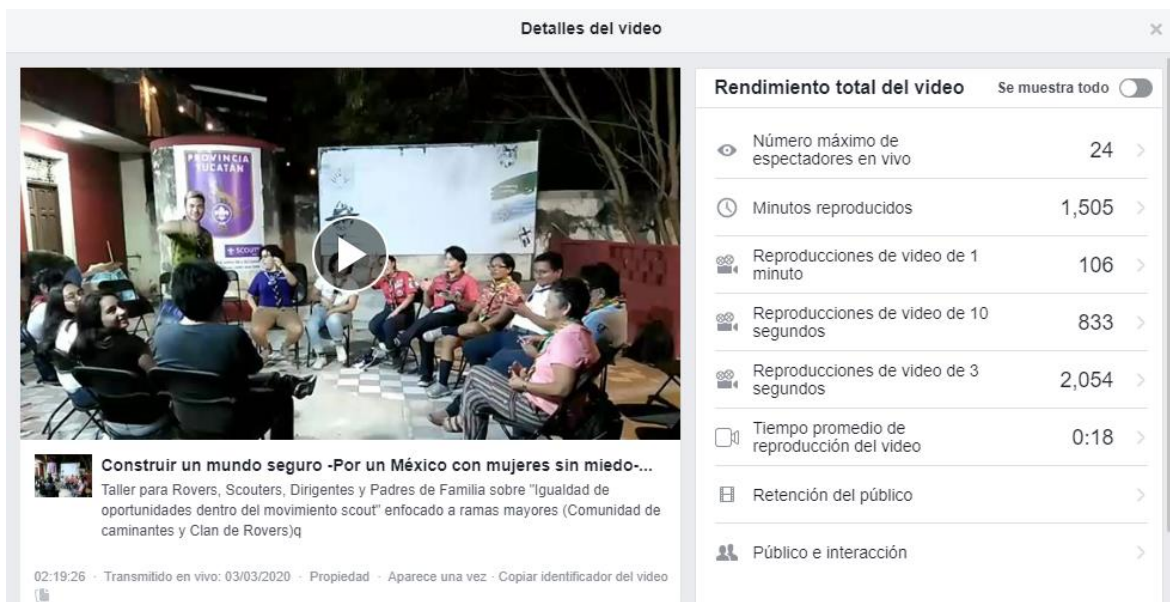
Detalles del video

×

PROVINCIA YUCATÁN

SCOUT

Construir un mundo seguro -Por un México con mujeres sin miedo-...

Taller para Rovers, Scouters, Dirigentes y Padres de Familia sobre "Igualdad de oportunidades dentro del movimiento scout" enfocado a ramas mayores (Comunidad de caminantes y Clan de Rovers)q

02:19:26 · Transmitido en vivo: 03/03/2020 · Propiedad · Aparece una vez · Copiar identificador del video

Rendimiento total del video

Se muestra todo

| | |
|---|---|
| Número máximo de espectadores en vivo | 24 |
| Minutos reproducidos | 1,505 |
| Reproducciones de video de 1 minuto | 106 |
| Reproducciones de video de 10 segundos | 833 |
| Reproducciones de video de 3 segundos | 2,054 |
| Tiempo promedio de reproducción del video | 0:18 |
| Retención del público | |
| Público e interacción | |